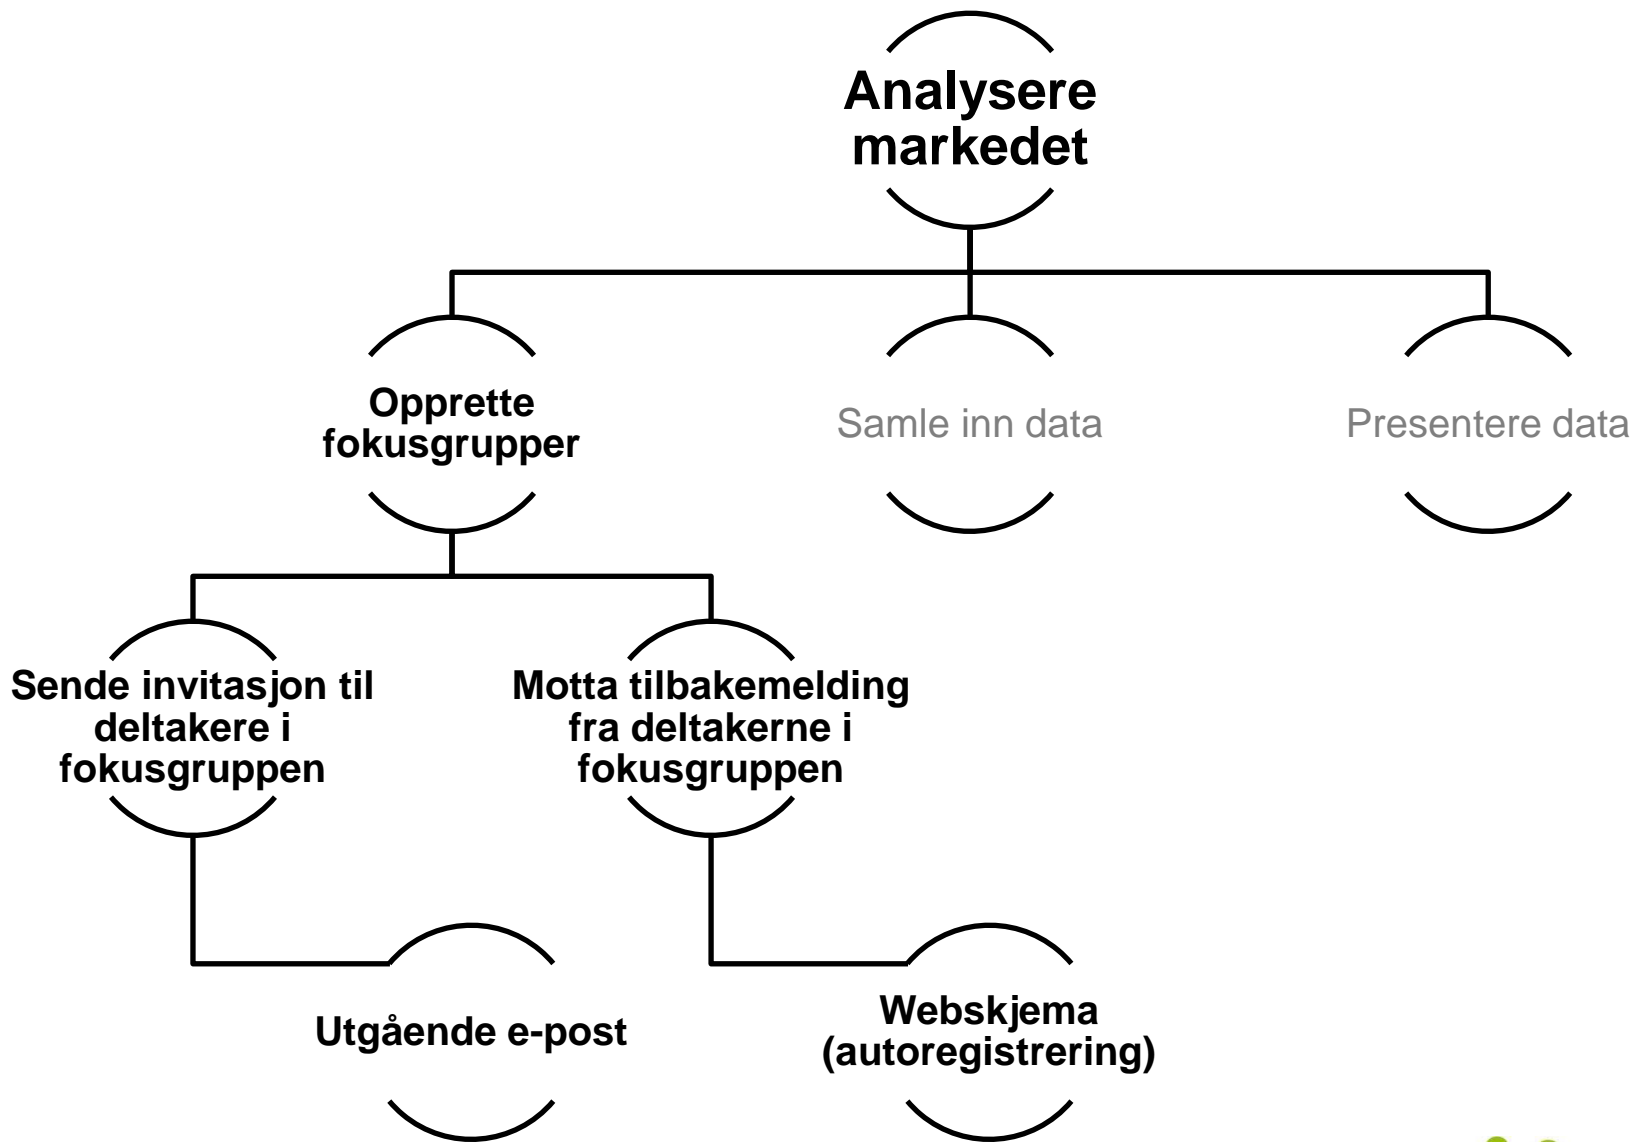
Analysere markedet

Opprette fokusgrupper

Samle inn data

Presentere data

Sende invitasjon til deltakere i fokusgruppen

Motta tilbakemelding fra deltakerne i fokusgruppen

Utgående e-post

Webskjema (autoregistrering)